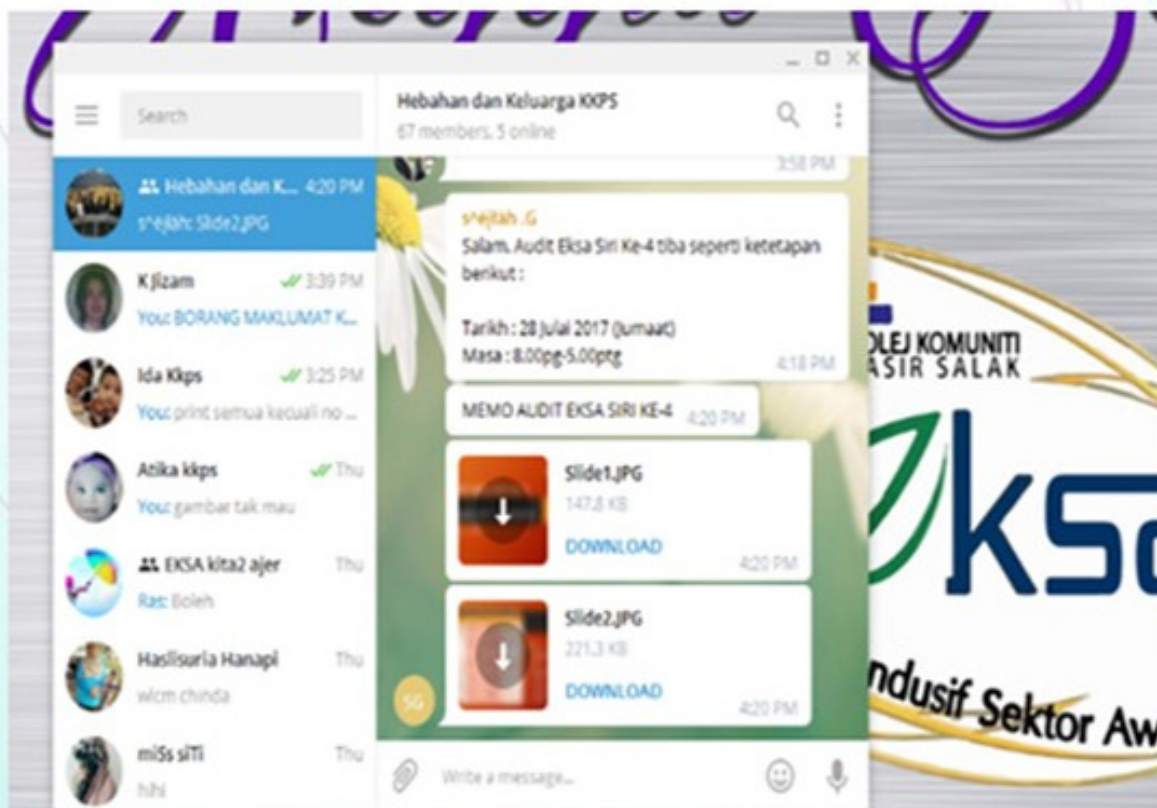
Search

Hebahan dan K... 4:20 PM
s^ejlah: Slide2.JPG

K Jlzam 3:39 PM
You: BORANG MAKLUMAT K...

Ida Kkps 3:25 PM
You: print semua kecuali no ...

Atika kkps Thu
You: gambar tak mau

EKSA kita2 ajer Thu
Ras: Boleh

Haslisuria Hanapi Thu
wlcm chinda

mi5s siTi Thu
hihi

Hebahan dan Keluarga KKPS
67 members, 5 online

3:58 PM

s^ejlah .G
Salam. Audit Eksa Siri Ke-4 tiba seperti ketetapan berikut :

Tarikh : 28 Julai 2017 (Jumaat)
Masa : 8.00pg-5.00ptg
4:18 PM

MEMO AUDIT EKSA SIRI KE-4 4:20 PM

Slide1.JPG
147.8 KB
DOWNLOAD
4:20 PM

Slide2.JPG
221.3 KB
DOWNLOAD
4:20 PM

SG

Write a message...

OLEJ KOMUNITI
ASIR SALAK
kSa
ndusif Sektor Aw